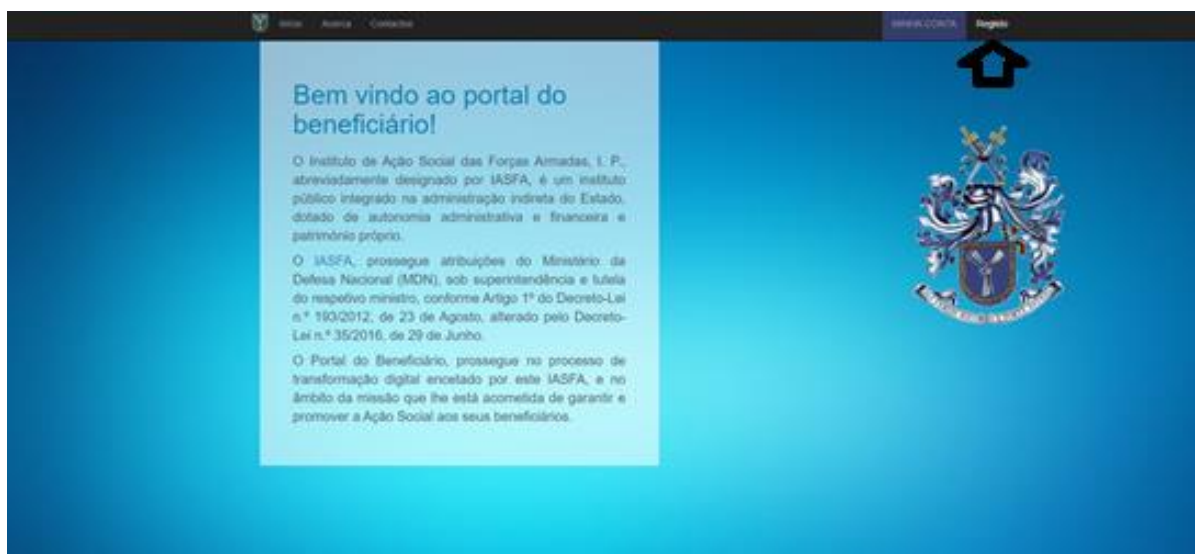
Início Acerca Contactos

MINHA CONTA Registo

Bem vindo ao portal do beneficiário!

O Instituto de Ação Social das Forças Armadas, I. P., abreviadamente designado por IASFA, é um instituto público integrado na administração indireta do Estado, dotado de autonomia administrativa e financeira e património próprio.

O IASFA, prossegue atribuições do Ministério da Defesa Nacional (MDN), sob superintendência e tutela do respetivo ministro, conforme Artigo 1º do Decreto-Lei n.º 193/2012, de 23 de Agosto, alterado pelo Decreto-Lei n.º 35/2016, de 29 de Junho.

O Portal do Beneficiário, prossegue no processo de transformação digital encetado por este IASFA, e no âmbito da missão que lhe está acometida de garantir e promover a Ação Social aos seus beneficiários.

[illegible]